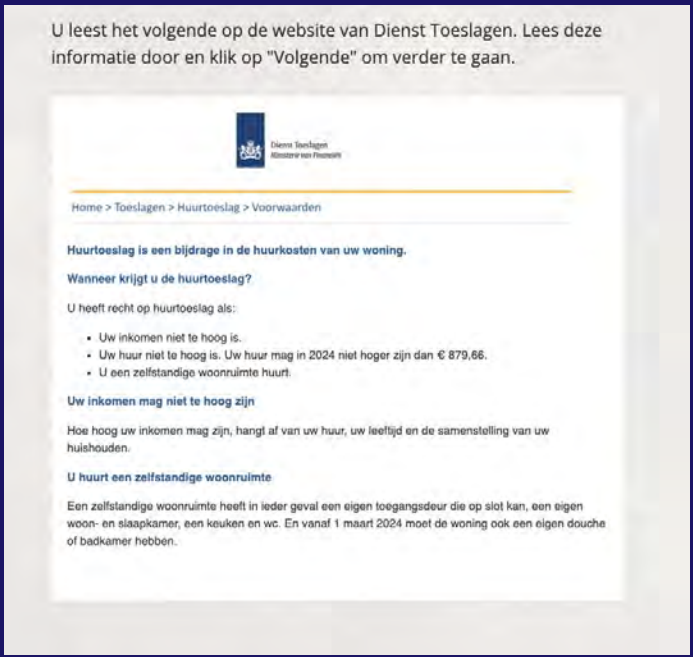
U leest het volgende op de website van Dienst Toeslagen. Lees deze informatie door en klik op "Volgende" om verder te gaan.

Dienst Toeslagen
Ministerie van Financiën

Home > Toeslagen > Huurtoeslag > Voorwaarden

Huurtoeslag is een bijdrage in de huurkosten van uw woning.

Wanneer krijgt u de huurtoeslag?

U heeft recht op huurtoeslag als:

- Uw inkomen niet te hoog is.
- Uw huur niet te hoog is. Uw huur mag in 2024 niet hoger zijn dan € 879,66.
- U een zelfstandige woonruimte huurt.

Uw inkomen mag niet te hoog zijn

Hoe hoog uw inkomen mag zijn, hangt af van uw huur, uw leeftijd en de samenstelling van uw huishouden.

U huurt een zelfstandige woonruimte

Een zelfstandige woonruimte heeft in ieder geval een eigen toegangsdeur die op slot kan, een eigen woon- en slaapkamer, een keuken en wc. En vanaf 1 maart 2024 moet de woning ook een eigen douche of badkamer hebben.